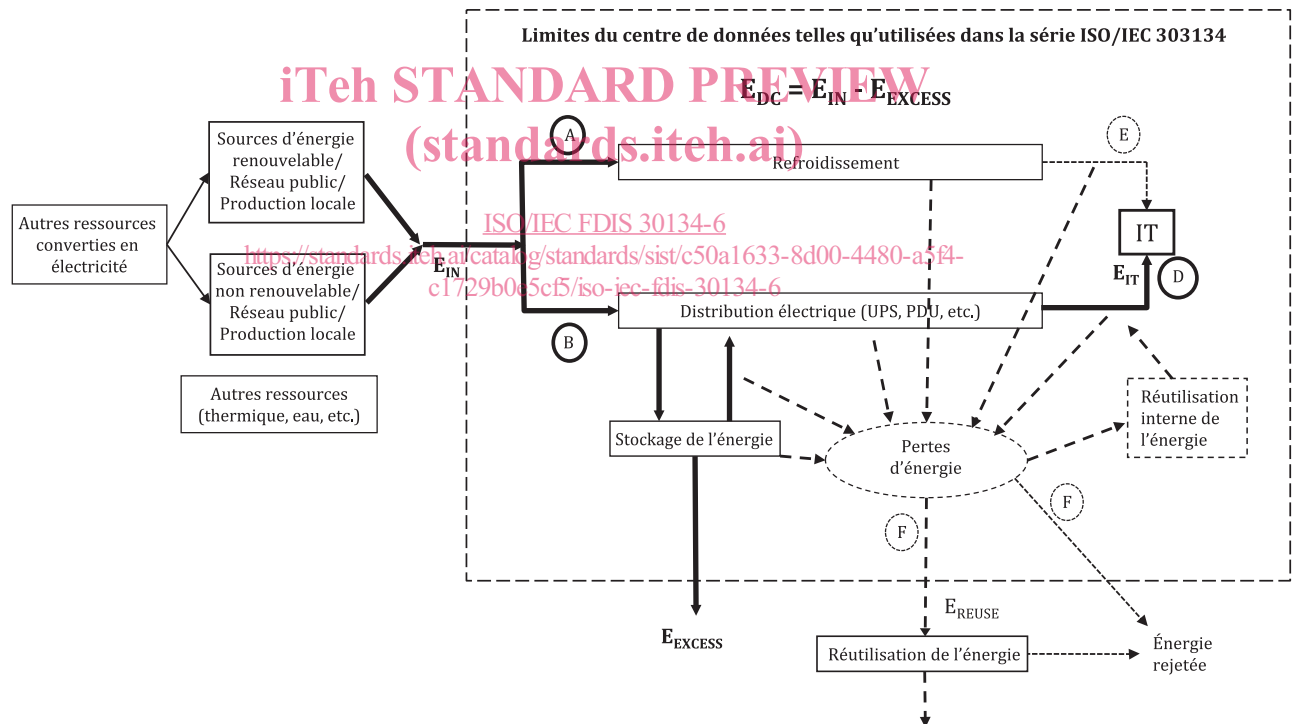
Limites du centre de données telles qu'utilisées dans la série ISO/IEC 303134

iTeh STANDARD PREVIEW
(standards.iteh.ai)

$E_{DC} = E_{IN} - E_{EXCESS}$

A

E

Refroidissement

Sources d'énergie renouvelable/ Réseau public/ Production locale

Autres ressources converties en électricité

Sources d'énergie non renouvelable/ Réseau public/ Production locale

ISO/IEC FDIS 30134-6
https://standards.iteh.ai/catalog/standards/sist/c50a1633-8d00-4480-a5f4-c1729b0e5cf5/iso-iec-fdis-30134-6

$E_{IN}$

IT

$E_{IT}$

D

Distribution électrique (UPS, PDU, etc.)

B

Autres ressources (thermique, eau, etc.)

Réutilisation interne de l'énergie

Stockage de l'énergie

Pertes d'énergie

F

F

$E_{REUSE}$

$E_{EXCESS}$

Réutilisation de l'énergie

Énergie rejetée